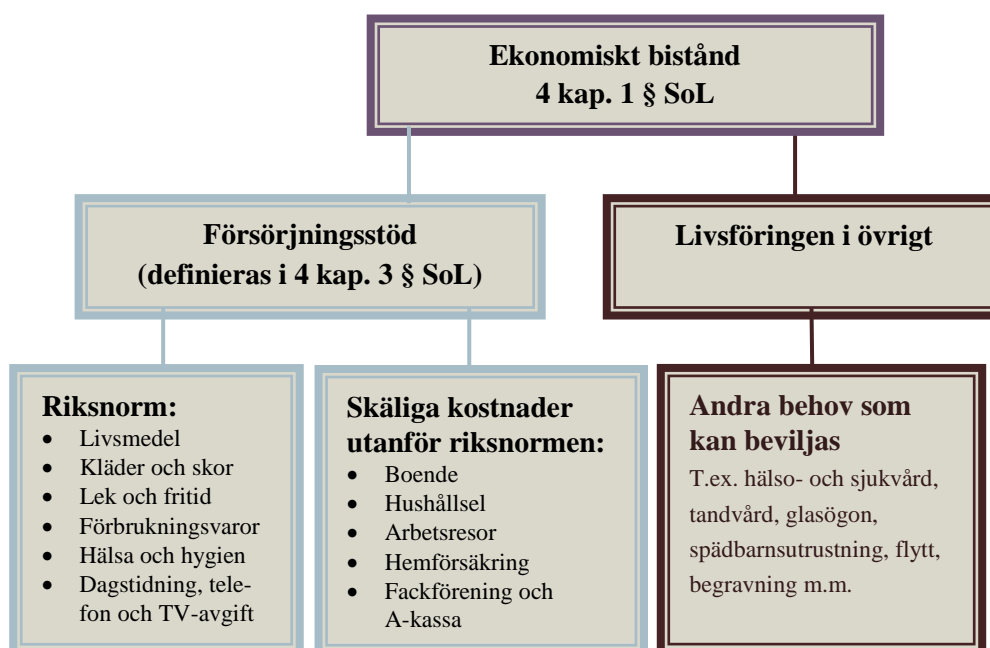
Ekonomiskt bistånd
4 kap. 1 § SoL

Försörjningsstöd
(definieras i 4 kap. 3 § SoL)

Livsföringen i övrigt

Riksnorm:
- Livsmedel
- Kläder och skor
- Lek och fritid
- Förbrukningsvaror
- Hälsa och hygien
- Dagstidning, telefon och TV-avgift

Skäliga kostnader utanför riksnormen:
- Boende
- Hushållsel
- Arbetsresor
- Hemförsäkring
- Fackförening och A-kassa

Andra behov som kan beviljas
T.ex. hälso- och sjukvård, tandvård, glasögon, spädbarnsutrustning, flytt, begravning m.m.